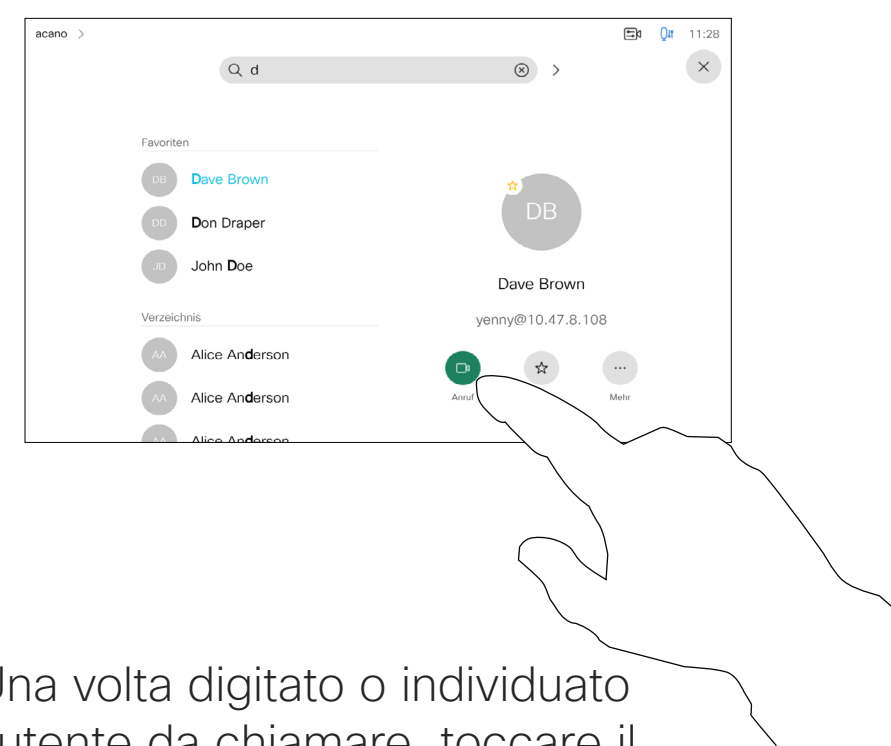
acano >

11:28

d

Favoriten

DB Dave Brown

DD Don Draper

JD John Doe

Verzeichnis

AA Alice Anderson

AA Alice Anderson

AA Alice Anderson

DB

Dave Brown

yenny@10.47.8.108

Anruf

Mehr

Una volta digitato o individuato utente da chiamare, toccare il